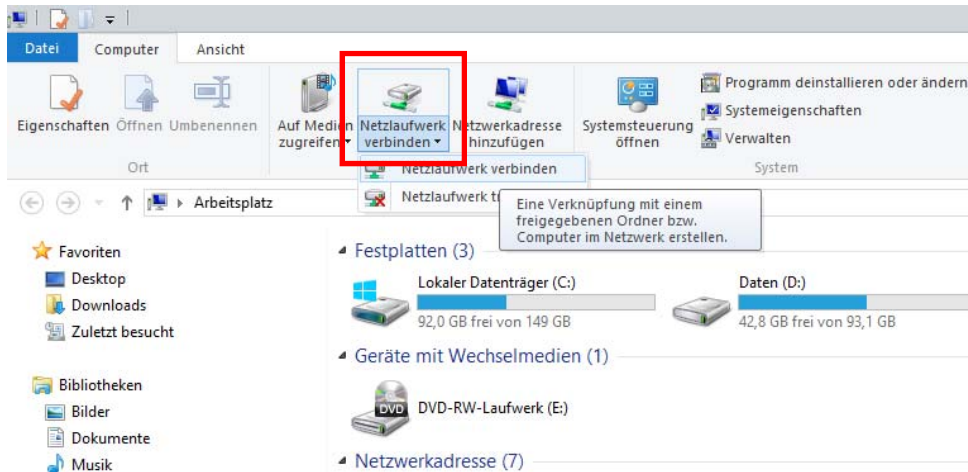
Datei Computer Ansicht

Eigenschaften Öffnen Umbenennen
Ort

Auf Medien zugreifen

Netzlaufwerk verbinden

Netzwerkadresse hinzufügen

Systemsteuerung öffnen

Programm deinstallieren oder ändern
Systemeigenschaften
Verwalten
System

Netzlaufwerk verbinden
Netzlaufwerk t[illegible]

Eine Verknüpfung mit einem freigegebenen Ordner bzw. Computer im Netzwerk erstellen.

Arbeitsplatz

Favoriten
Desktop
Downloads
Zuletzt besucht

Bibliotheken
Bilder
Dokumente
Musik

Festplatten (3)

Lokaler Datenträger (C:)
92,0 GB frei von 149 GB

Daten (D:)
42,8 GB frei von 93,1 GB

Geräte mit Wechselmedien (1)

DVD
DVD-RW-Laufwerk (E:)

Netzwerkadresse (7)